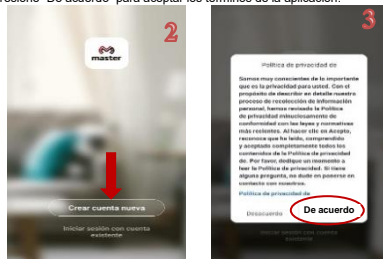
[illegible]cione "De acuerdo" para aceptar los términos de la aplicación.

2

master

Crear cuenta nueva

Iniciar sesión con cuenta existente

3

Política de privacidad

Somos muy conscientes de lo importante que es la privacidad para usted. Con el propósito de describir en detalle nuestro proceso de recolección de información personal, hemos revisado la Política de privacidad minuciosamente de conformidad con las leyes y normativas más recientes. Al hacer clic en Acepto, reconoce que ha leído, comprendido y aceptado completamente todos los contenidos de la Política de privacidad de. Por favor, dedique un momento a leer la Política de privacidad. Si tiene alguna pregunta, no dude en ponerse en contacto con nosotros.

Política de privacidad de

Desacuerdo

De acuerdo